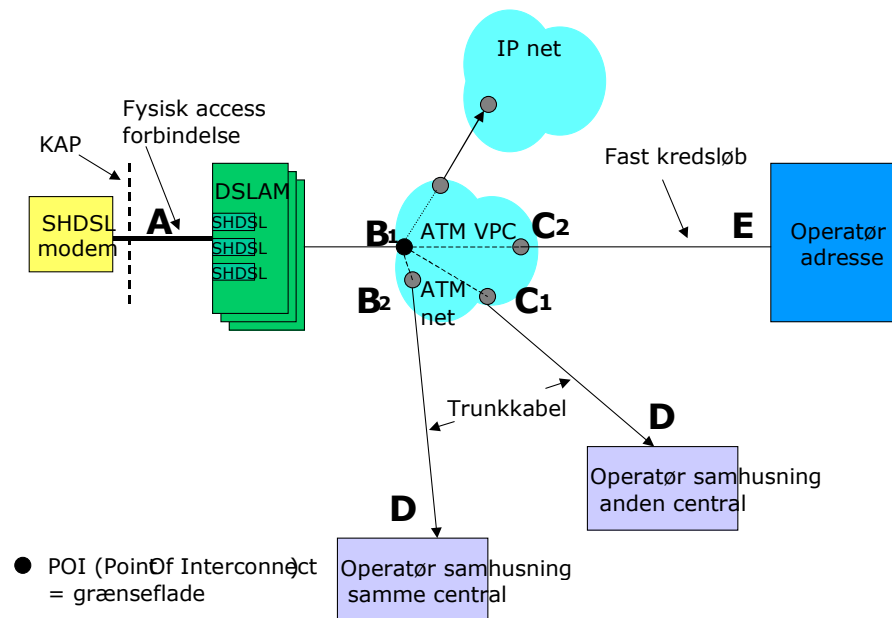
IP net

Fysisk access forbindelse

KAP

Fast kredsløb

DSLAM

SHDSL modem

A

SHDSL

SHDSL

SHDSL

$B_1$

ATM VPC

$C_2$

E

Operatør adresse

$B_2$

ATM net

$C_1$

Trunkkabel

D

Operatør samhusning anden central

D

● POI (Point Of Interconnect) = grænseflade

Operatør samhusning samme central